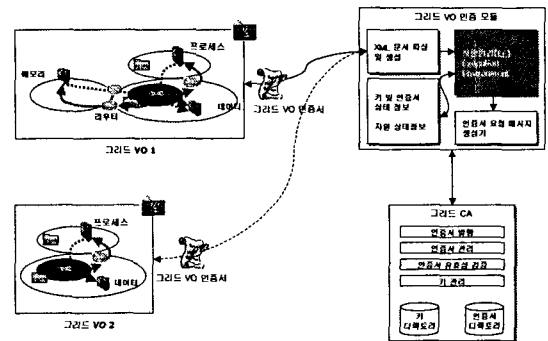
그리드 VO 인증 모듈

XML 문서 파싱 및 생성

사용관리자(L) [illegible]

키 및 인증서 상태 정보

자원 상태정보

인증서 요청 메시지 생성기

프로세스

메모리

라우터

데이터

그리드 VO 인증서

그리드 VO 1

프로세스

데이터

그리드 VO 인증서

그리드 VO 2

그리드 CA

인증서 발행

인증서 관리

인증서 유효성 검증

키 관리

키 디렉토리

인증서 디렉토리